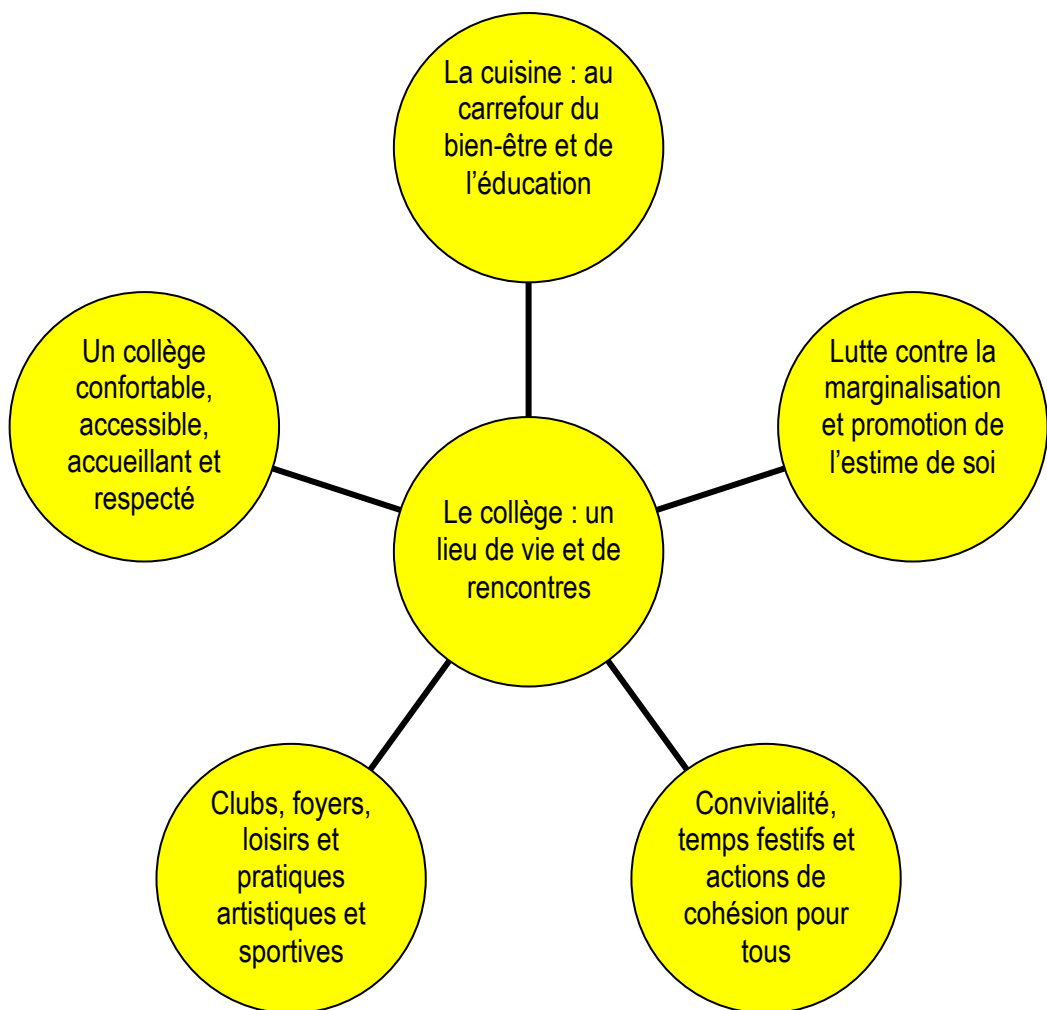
La cuisine : au carrefour du bien-être et de l'éducation

Un collège confortable, accessible, accueillant et respecté

Lutte contre la marginalisation et promotion de l'estime de soi

Le collège : un lieu de vie et de rencontres

Clubs, foyers, loisirs et pratiques artistiques et sportives

Convivialité, temps festifs et actions de cohésion pour tous